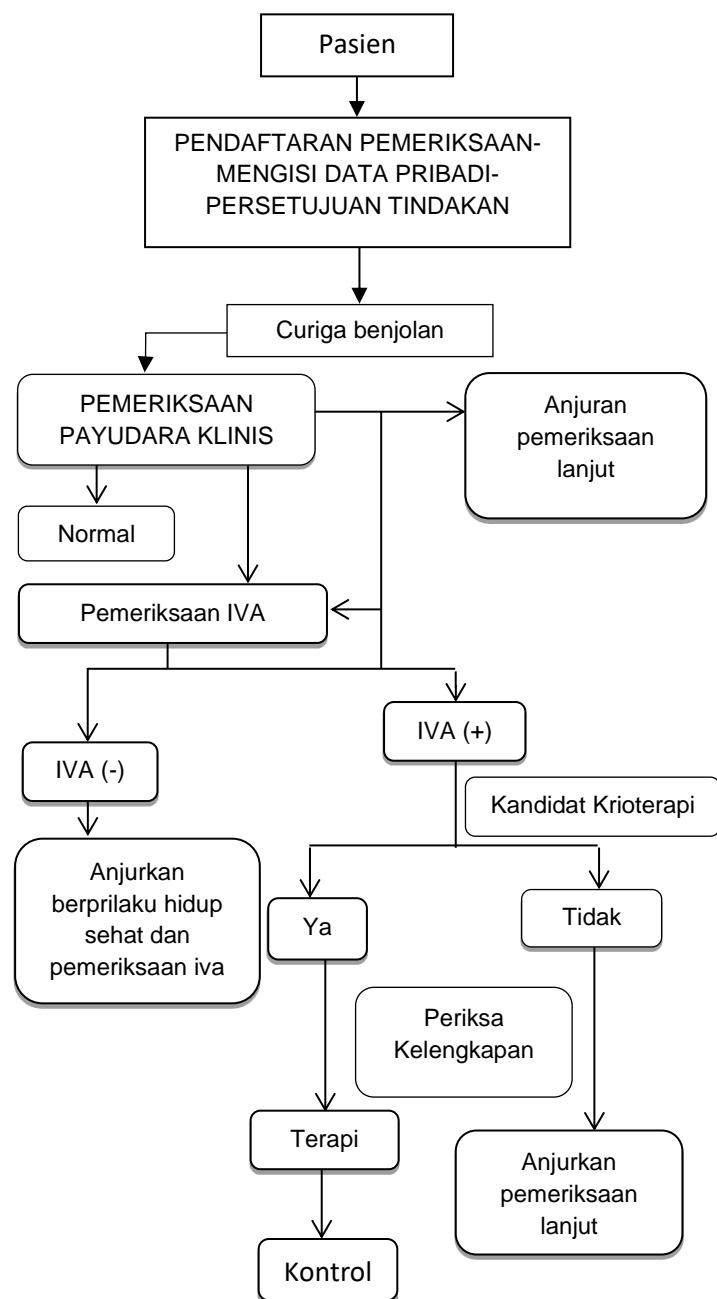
Pasien

PENDAFTARAN PEMERIKSAAN-
MENGISI DATA PRIBADI-
PERSETUJUAN TINDAKAN

Curiga benjolan

PEMERIKSAAN PAYUDARA KLINIS

Anjuran pemeriksaan lanjut

Normal

Pemeriksaan IVA

IVA (+)

IVA (-)

Kandidat Krioterapi

Anjurkan berprilaku hidup sehat dan pemeriksaan iva

Ya

Tidak

Periksa Kelengkapan

Terapi

Anjurkan pemeriksaan lanjut

Kontrol